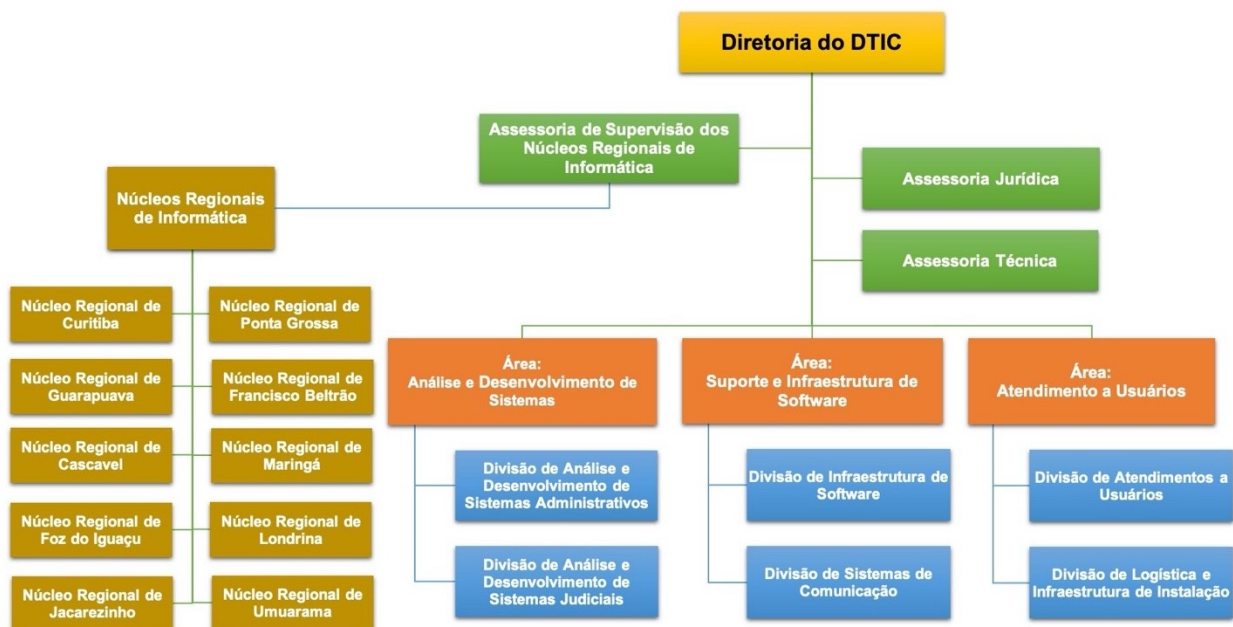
Diretoria do DTIC

Assessoria de Supervisão dos Núcleos Regionais de Informática

Assessoria Jurídica

Assessoria Técnica

Núcleos Regionais de Informática

Núcleo Regional de Curitiba

Núcleo Regional de Ponta Grossa

Núcleo Regional de Guarapuava

Núcleo Regional de Francisco Beltrão

Núcleo Regional de Cascavel

Núcleo Regional de Maringá

Núcleo Regional de Foz do Iguaçu

Núcleo Regional de Londrina

Núcleo Regional de Jacarezinho

Núcleo Regional de Umuarama

Área: Análise e Desenvolvimento de Sistemas

Divisão de Análise e Desenvolvimento de Sistemas Administrativos

Divisão de Análise e Desenvolvimento de Sistemas Judiciais

Área: Suporte e Infraestrutura de Software

Divisão de Infraestrutura de Software

Divisão de Sistemas de Comunicação

Área: Atendimento a Usuários

Divisão de Atendimentos a Usuários

Divisão de Logística e Infraestrutura de Instalação